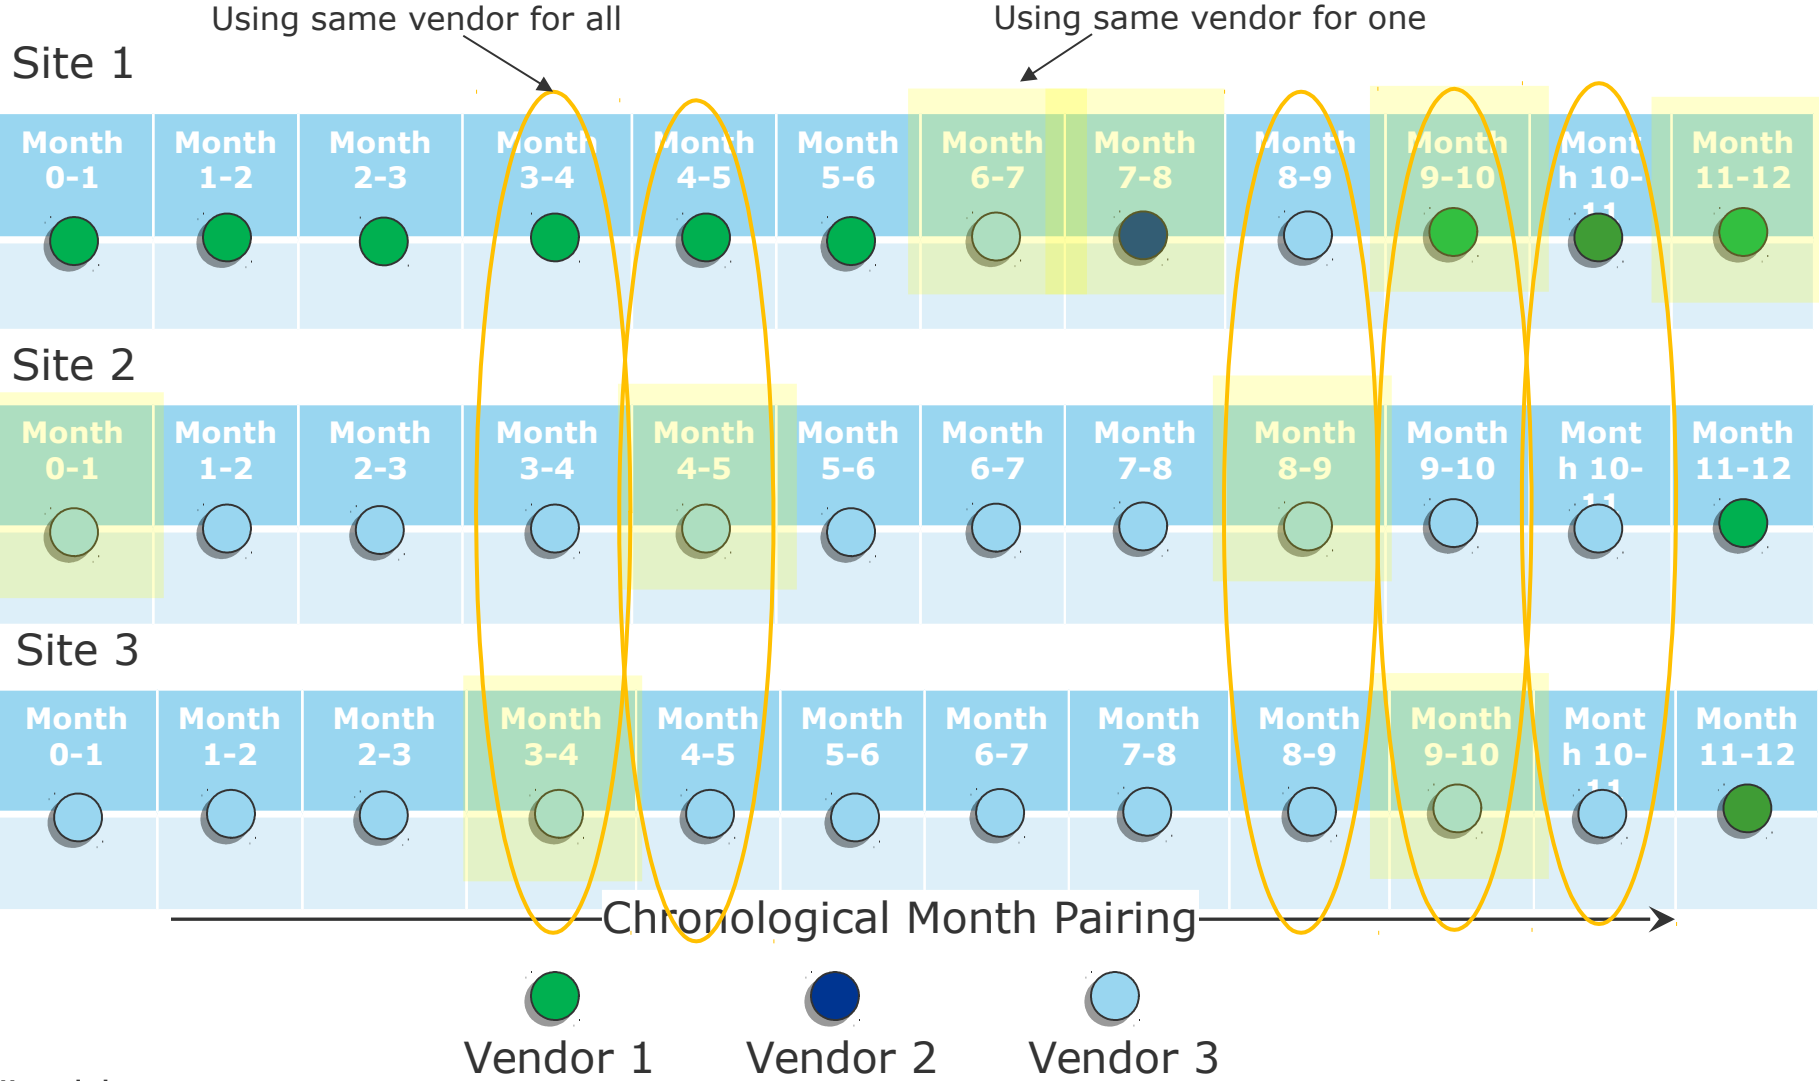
Using same vendor for all

Using same vendor for one

Site 1

| Month 0-1 | Month 1-2 | Month 2-3 | Month 3-4 | Month 4-5 | Month 5-6 | Month 6-7 | Month 7-8 | Month 8-9 | Month 9-10 | Mont h 10-11 | Month 11-12 |
|---|---|---|---|---|---|---|---|---|---|---|---|

Site 2

| Month 0-1 | Month 1-2 | Month 2-3 | Month 3-4 | Month 4-5 | Month 5-6 | Month 6-7 | Month 7-8 | Month 8-9 | Month 9-10 | Mont h 10-11 | Month 11-12 |
|---|---|---|---|---|---|---|---|---|---|---|---|

Site 3

| Month 0-1 | Month 1-2 | Month 2-3 | Month 3-4 | Month 4-5 | Month 5-6 | Month 6-7 | Month 7-8 | Month 8-9 | Month 9-10 | Mont h 10-11 | Month 11-12 |
|---|---|---|---|---|---|---|---|---|---|---|---|

Chronological Month Pairing

Vendor 1 Vendor 2 Vendor 3